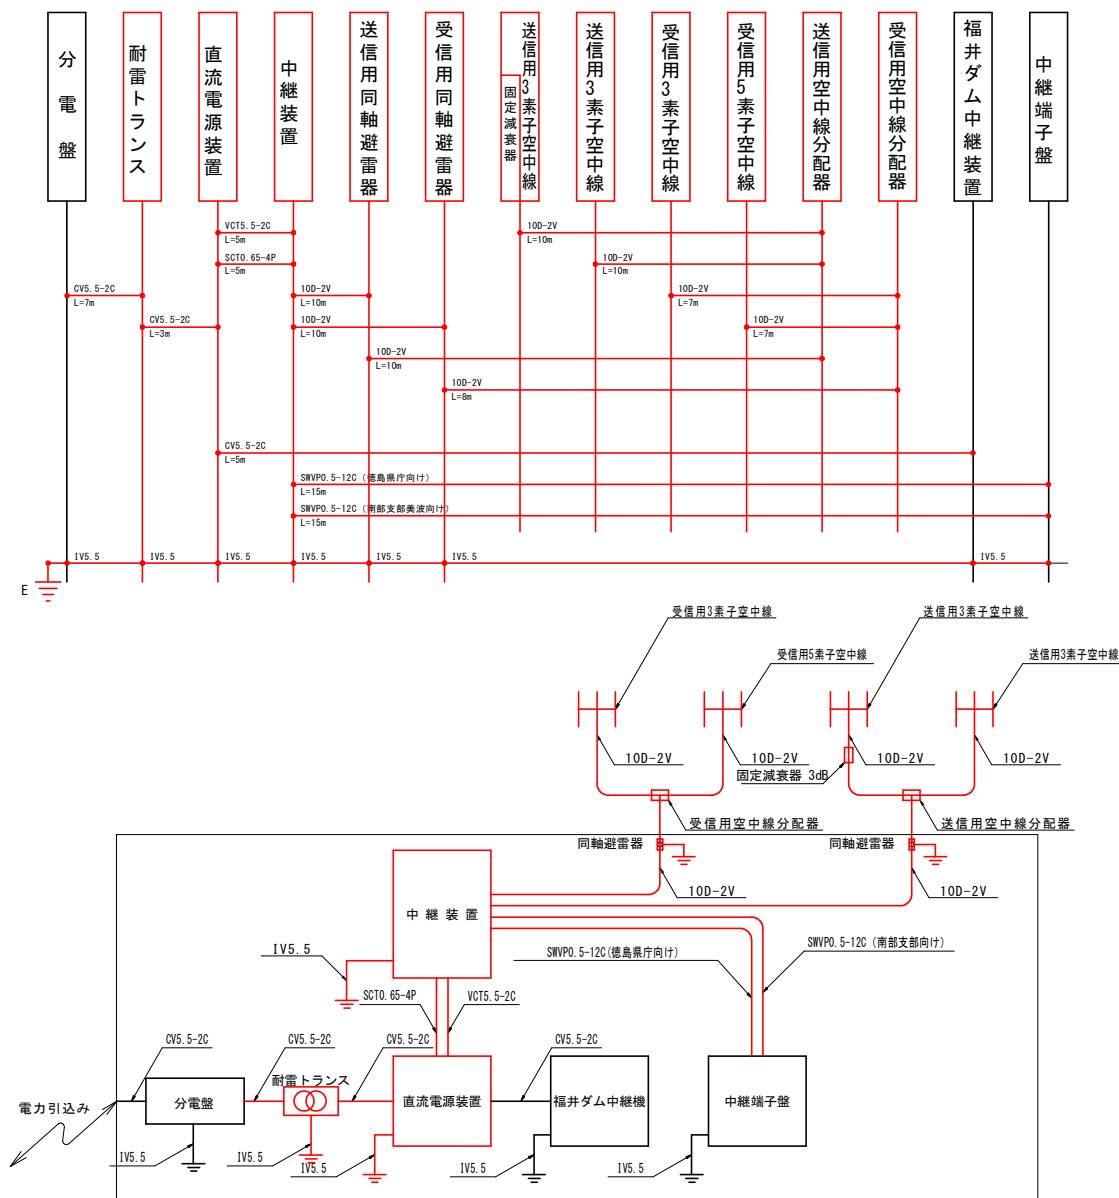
分電盤

耐雷トランス

直流電源装置

中継装置

送信用同軸避雷器

受信用同軸避雷器

送信用3素子空中線

固定減衰器

送信用3素子空中線

受信用3素子空中線

受信用5素子空中線

送信用空中線分配器

受信用空中線分配器

福井ダム中継装置

中継端子盤

VCT5.5-2C
L=5m

SCT0.65-4P
L=5m

CV5.5-2C
L=7m

CV5.5-2C
L=3m

10D-2V
L=10m

10D-2V
L=10m

10D-2V
L=10m

10D-2V
L=10m

10D-2V
L=7m

10D-2V
L=7m

10D-2V
L=10m

10D-2V
L=8m

CV5.5-2C
L=5m

SWVP0.5-12C (徳島県庁向け)
L=15m

SWVP0.5-12C (南部支部美波向け)
L=15m

IV5.5 IV5.5 IV5.5 IV5.5 IV5.5 IV5.5 IV5.5

E

受信用3素子空中線

送信用3素子空中線

受信用5素子空中線

送信用3素子空中線

10D-2V

10D-2V

10D-2V

10D-2V

固定減衰器 3dB

受信用空中線分配器

送信用空中線分配器

同軸避雷器

同軸避雷器

10D-2V

10D-2V

中継装置

IV5.5

SWVP0.5-12C(徳島県庁向け)

SWVP0.5-12C (南部支部向け)

SCT0.65-4P

VCT5.5-2C

CV5.5-2C

CV5.5-2C

CV5.5-2C

CV5.5-2C

耐雷トランス

電力引込み

分電盤

直流電源装置

福井ダム中継機

中継端子盤

IV5.5

IV5.5

IV5.5

IV5.5

IV5.5